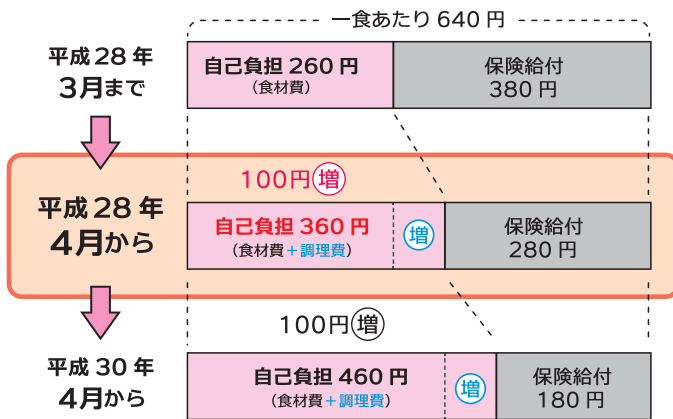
一食あたり 640 円

平成 28 年 3月まで

自己負担 260 円 (食材費)

保険給付 380 円

100円 増

平成 28 年 4月から

自己負担 360 円 (食材費＋調理費)

増

保険給付 280 円

100円 増

平成 30 年 4月から

自己負担 460 円 (食材費＋調理費)

増

保険給付 180 円